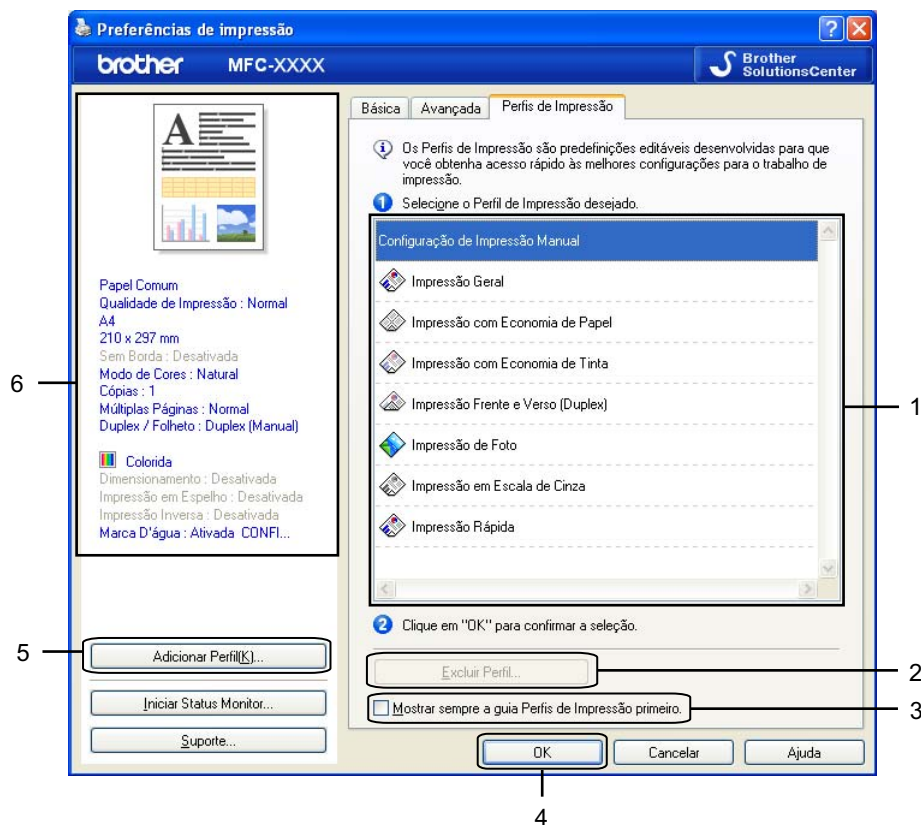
Preferências de impressão

brother MFC-XXXX

Brother SolutionsCenter

Básica | Avançada | Perfis de Impressão

Os Perfis de Impressão são predefinições editáveis desenvolvidas para que você obtenha acesso rápido às melhores configurações para o trabalho de impressão.

1 Selecione o Perfil de Impressão desejado.

Configuração de Impressão Manual
Impressão Geral
Impressão com Economia de Papel
Impressão com Economia de Tinta
Impressão Frente e Verso (Duplex)
Impressão de Foto
Impressão em Escala de Cinza
Impressão Rápida

2 Clique em "OK" para confirmar a seleção.

Excluir Perfil...

Mostrar sempre a guia Perfis de Impressão primeiro.

Papel Comum
Qualidade de Impressão : Normal
A4
210 x 297 mm
Sem Borda : Desativada
Modo de Cores : Natural
Cópias : 1
Múltiplas Páginas : Normal
Duplex / Folheto : Duplex (Manual)

Colorida
Dimensionamento : Desativada
Impressão em Espelho : Desativada
Impressão Inversa : Desativada
Marca D'água : Ativada CONFI...

Adicionar Perfil(K)...
Iniciar Status Monitor...
Suporte...

OK | Cancelar | Ajuda

1
2
3
4
5
6